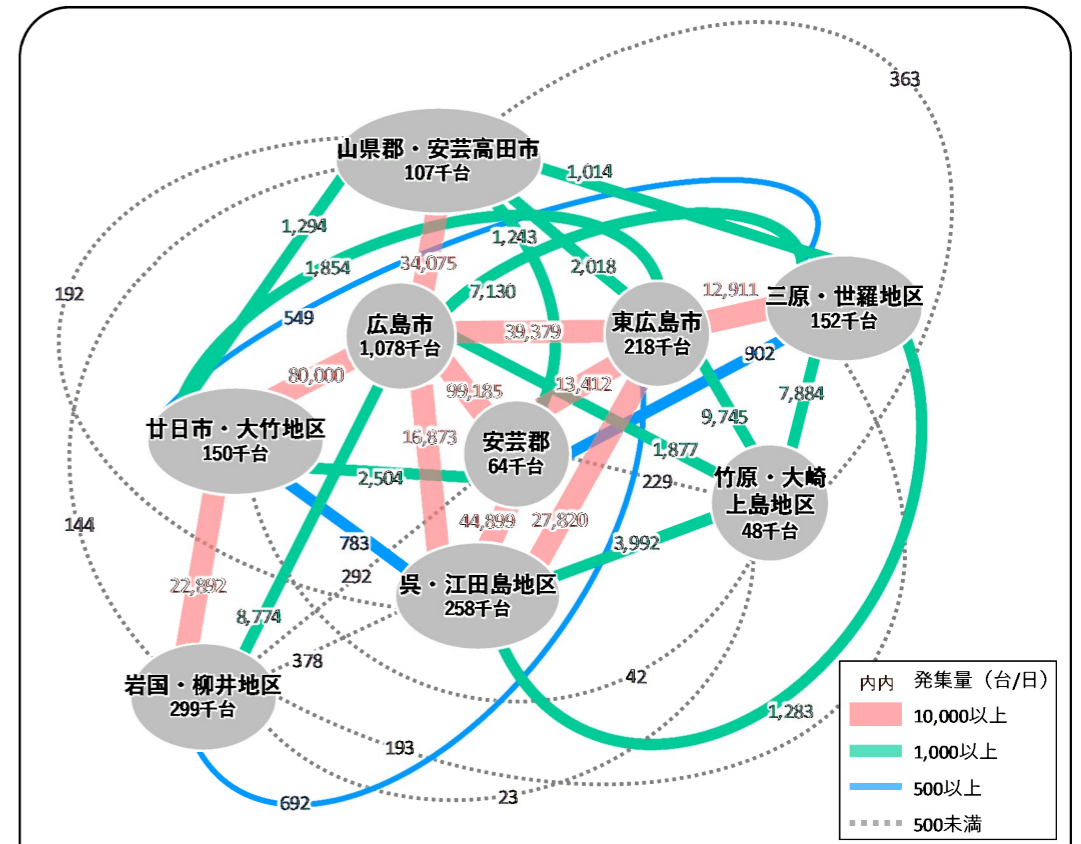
山県郡・安芸高田市
107千台

三原・世羅地区
152千台

広島市
1,078千台

東広島市
218千台

廿日市・大竹地区
150千台

安芸郡
64千台

竹原・大崎上島地区
48千台

呉・江田島地区
258千台

岩国・柳井地区
299千台

363
1,014
1,294
1,243
1,854
34,075
2,018
192
7,130
12,911
549
39,379
902
80,000
99,185
13,412
7,884
9,745
16,873
1,877
2,504
229
144
44,899
27,820
783
3,992
22,892
292
8,774
378
42
1,283
193
692
23

内内 発集量（台/日）
10,000以上
1,000以上
500以上
500未満